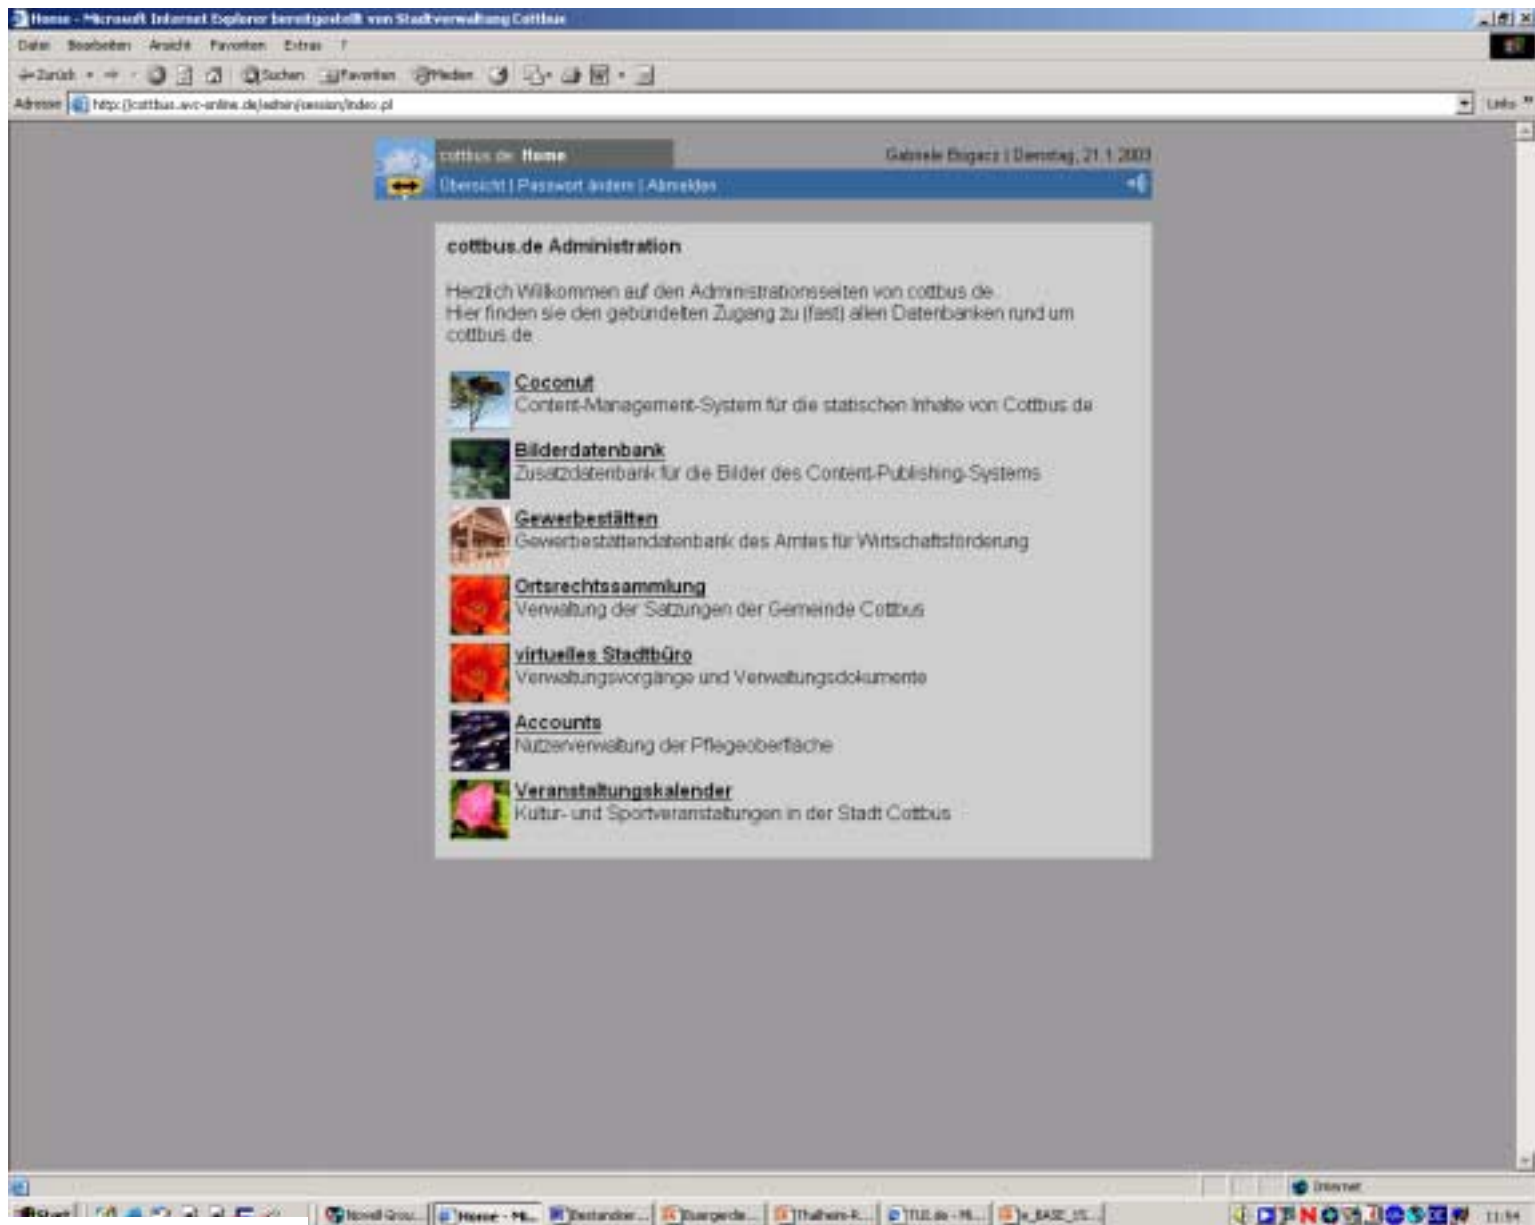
Home - Microsoft Internet Explorer bereitgestellt von Stadtverwaltung Cottbus

Datei Bearbeiten Ansicht Favoriten Extras ?

Zurück Suchen Favoriten Medien

Adresse http://cottbus.avc-online.de/admin/session/index.pl

Links

cottbus.de Home

Gabriele Bugacz | Dienstag, 21.1.2003

Übersicht | Passwort ändern | Abmelden

cottbus.de Administration

Herzlich Willkommen auf den Administrationsseiten von cottbus.de.
Hier finden sie den gebündelten Zugang zu (fast) allen Datenbanken rund um cottbus.de.

Coconut
Content-Management-System für die statischen Inhalte von Cottbus.de

Bilderdatenbank
Zusatzdatenbank für die Bilder des Content-Publishing-Systems

Gewerbestätten
Gewerbestättendatenbank des Amtes für Wirtschaftsförderung

Ortsrechtssammlung
Verwaltung der Satzungen der Gemeinde Cottbus

virtuelles Stadtbüro
Verwaltungsvorgänge und Verwaltungsdokumente

Accounts
Nutzerverwaltung der Pflegeoberfläche

Veranstaltungskalender
Kultur- und Sportveranstaltungen in der Stadt Cottbus

Internet

Start Novell Grou... Home - Mi... Bestandser... Buergerde... Thalheim-R... TUI.de - Mi... e_BASE_US... 11:54